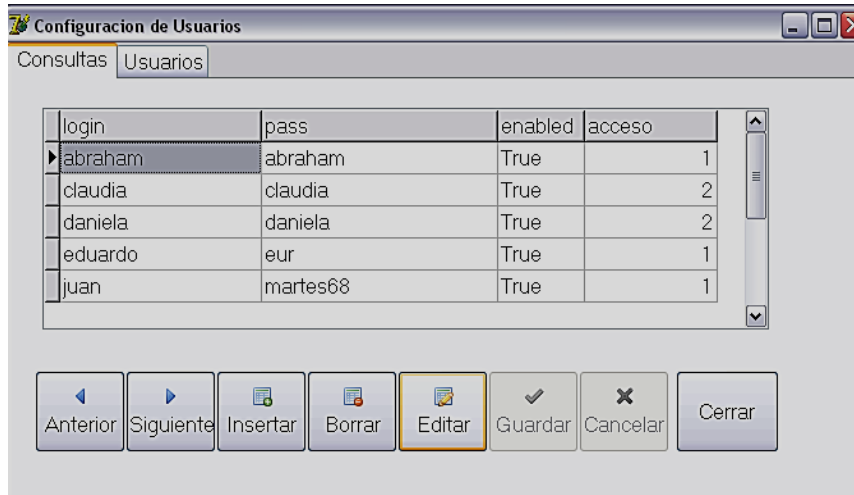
Configuracion de Usuarios

Consultas | Usuarios

| login | pass | enabled | acceso |
|---|---|---|---|
| abraham | abraham | True | 1 |
| claudia | claudia | True | 2 |
| daniela | daniela | True | 2 |
| eduardo | eur | True | 1 |
| juan | martes68 | True | 1 |

Anterior Siguiente Insertar Borrar Editar Guardar Cancelar Cerrar